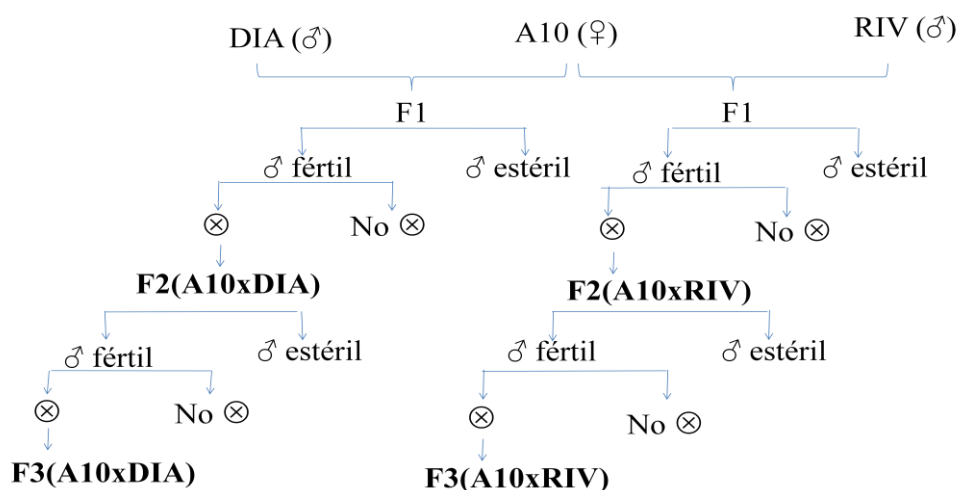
DIA (♂) A10 (♀) RIV (♂)

F1

♂ fértil ♂ estéril

$\otimes$ No $\otimes$

**F2(A10xDIA)**

♂ fértil ♂ estéril

$\otimes$ No $\otimes$

**F3(A10xDIA)**

F1

♂ fértil ♂ estéril

$\otimes$ No $\otimes$

**F2(A10xRIV)**

♂ fértil ♂ estéril

$\otimes$ No $\otimes$

**F3(A10xRIV)**